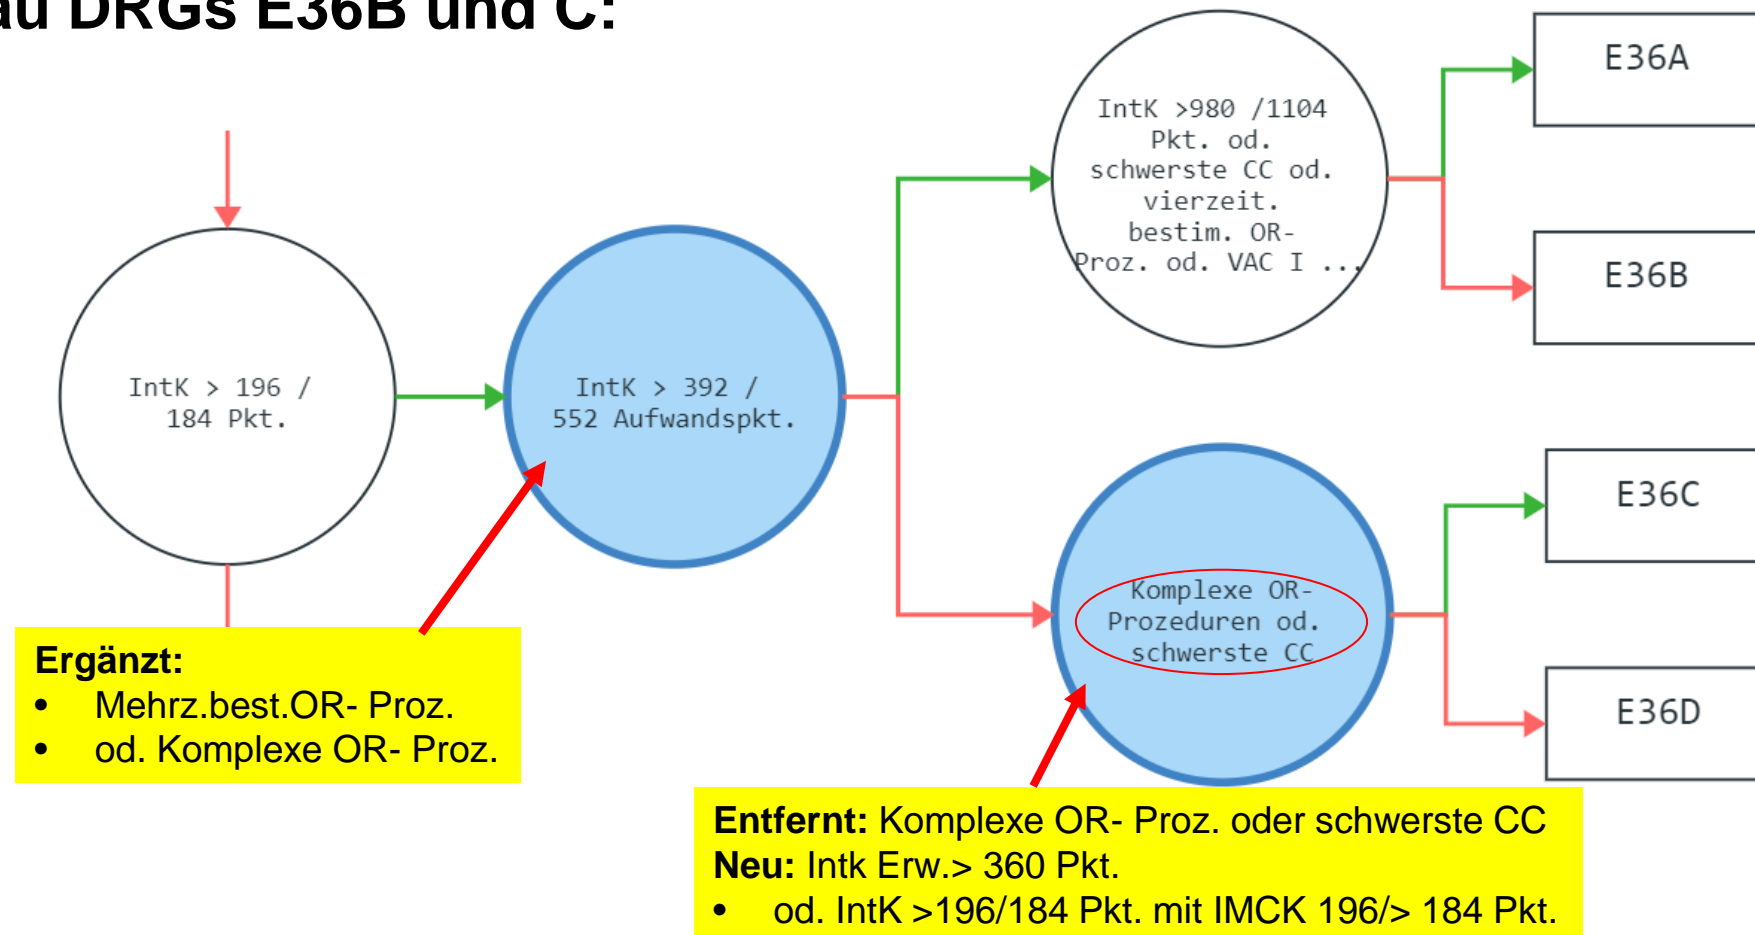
au DRGs E36B und C:

IntK > 196 / 184 Pkt.

IntK > 392 / 552 Aufwandspkt.

IntK >980 /1104 Pkt. od. schwerste CC od. vierzeit. bestim. OR-Proz. od. VAC I ...

E36A

E36B

Komplexe OR-Prozeduren od. schwerste CC

E36C

E36D

**Ergänzt:**
• Mehrz.best.OR- Proz.
• od. Komplexe OR- Proz.

**Entfernt:** Komplexe OR- Proz. oder schwerste CC
**Neu:** Intk Erw.> 360 Pkt.
• od. IntK >196/184 Pkt. mit IMCK 196/> 184 Pkt.